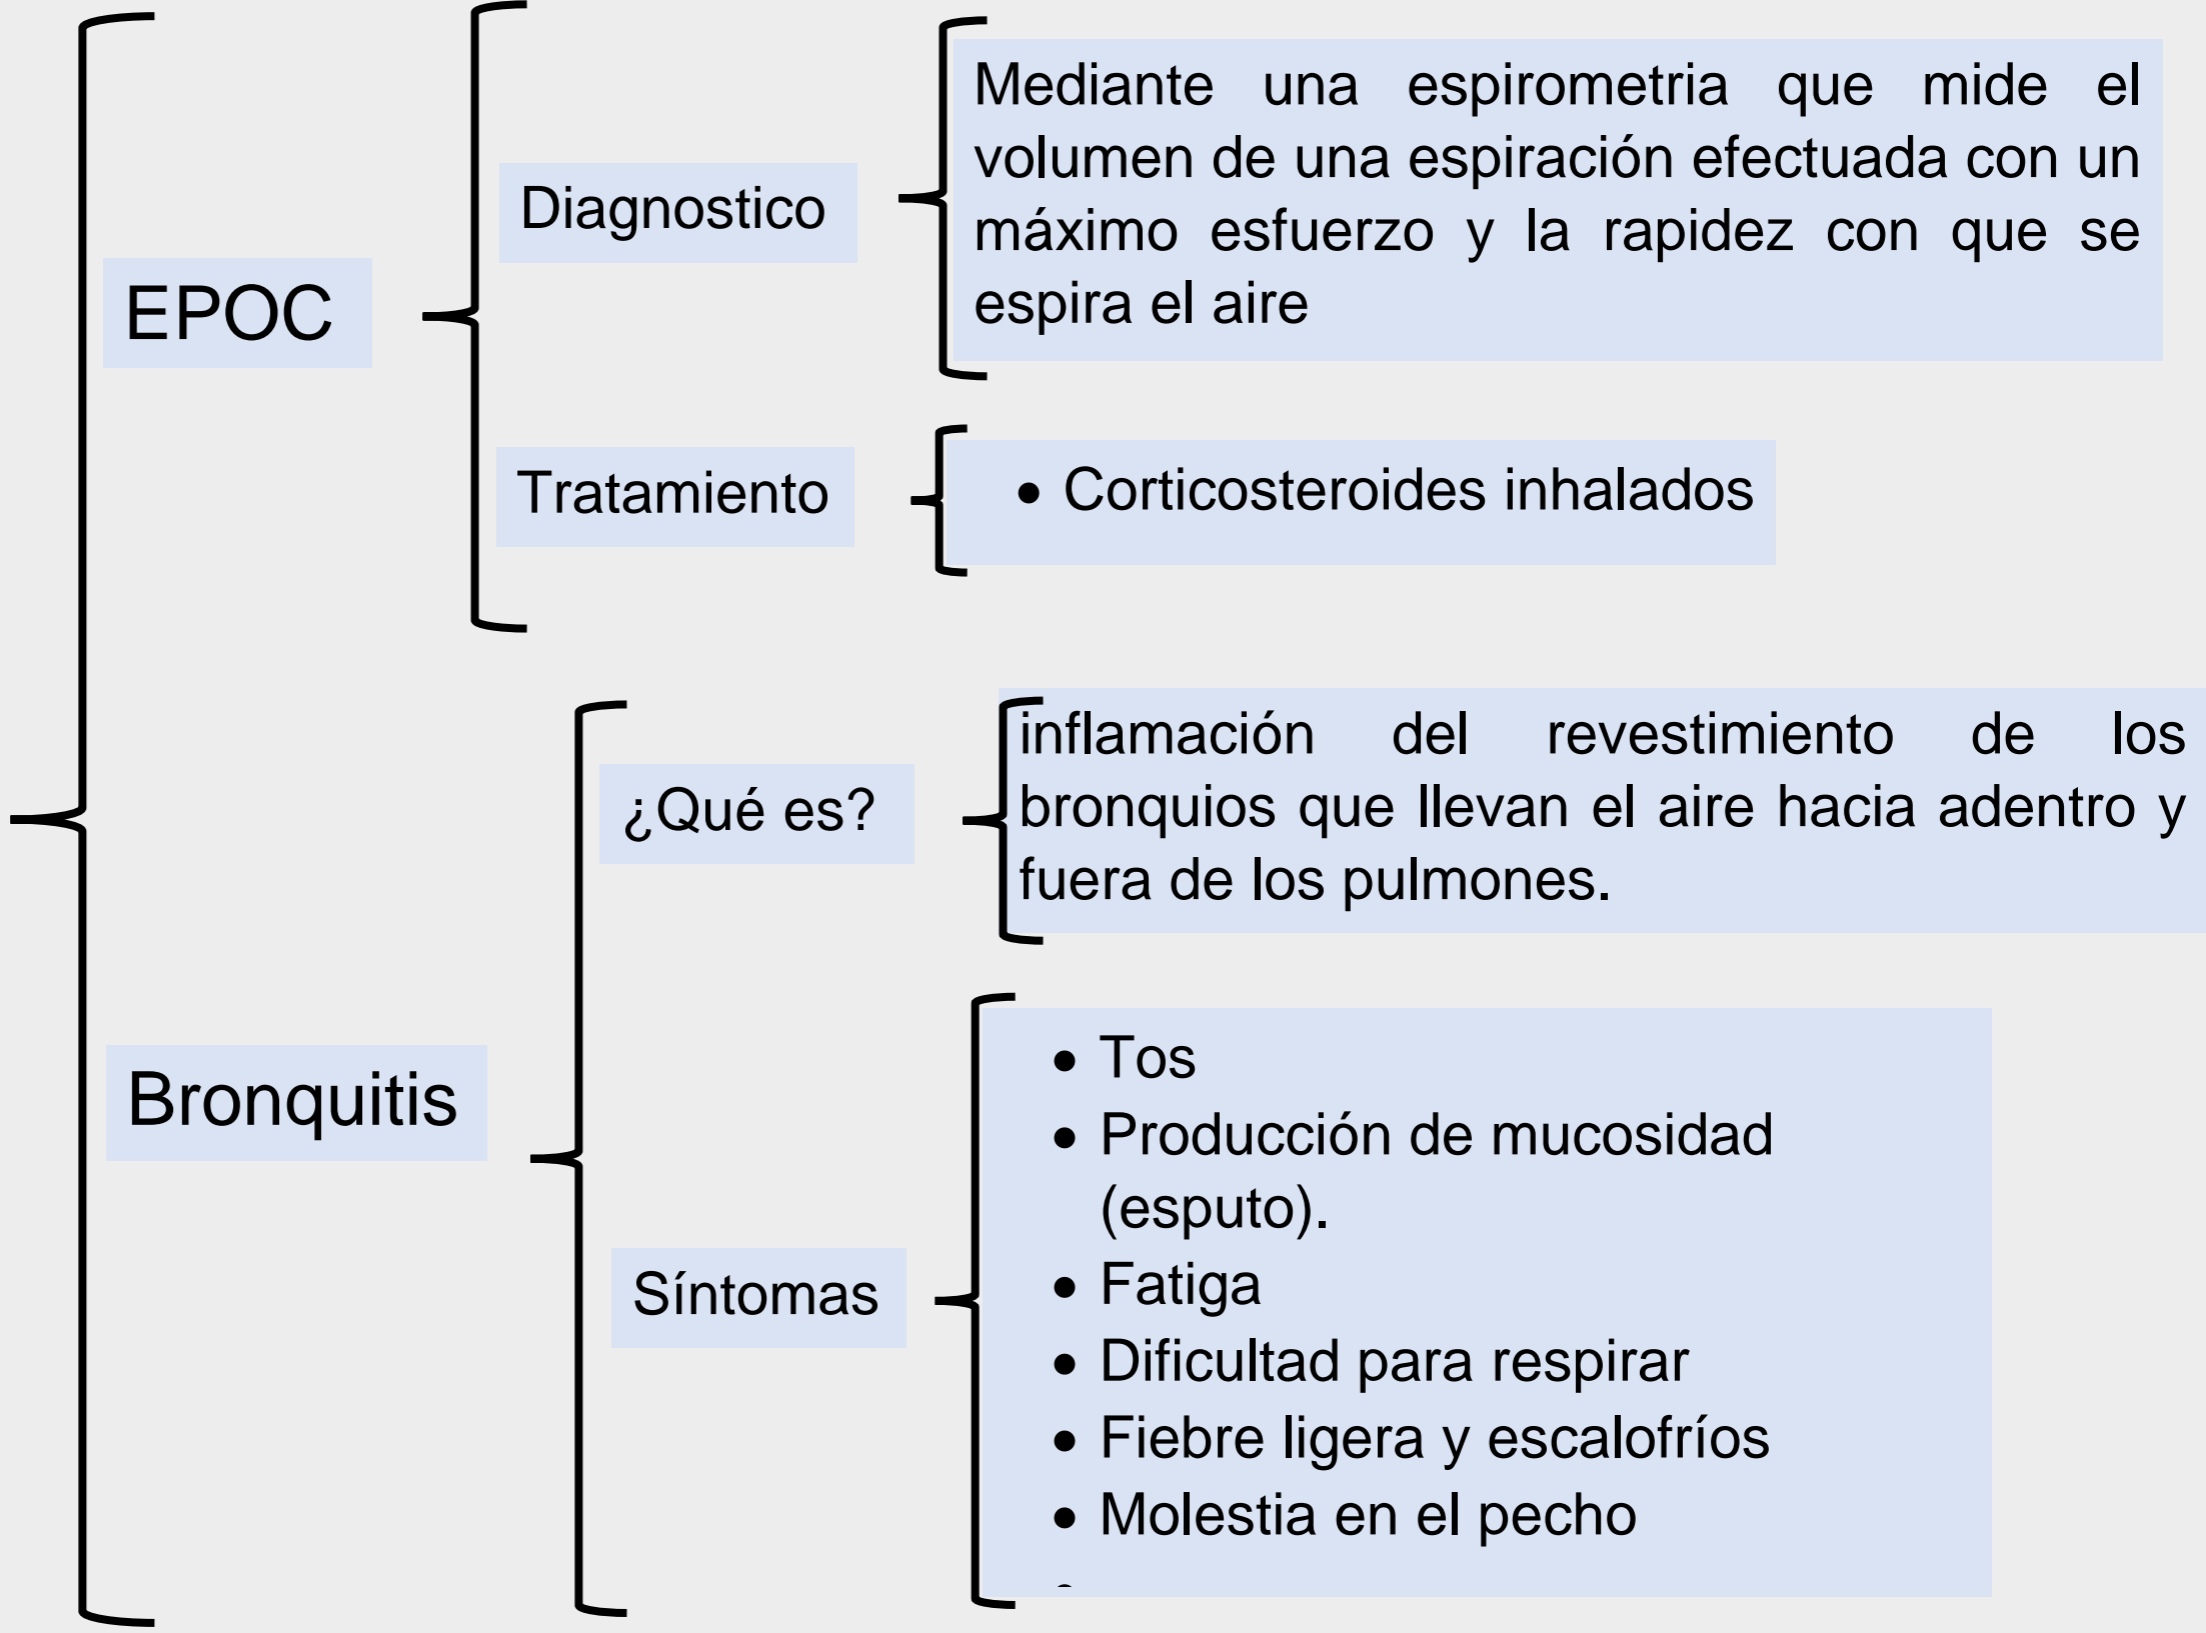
EPOC

Diagnostico

Mediante una espirometria que mide el volumen de una espiración efectuada con un máximo esfuerzo y la rapidez con que se espira el aire

Tratamiento

- Corticosteroides inhalados

Bronquitis

¿Qué es?

inflamación del revestimiento de los bronquios que llevan el aire hacia adentro y fuera de los pulmones.

Síntomas

- Tos
- Producción de mucosidad (esputo).
- Fatiga
- Dificultad para respirar
- Fiebre ligera y escalofríos
- Molestia en el pecho
- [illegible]